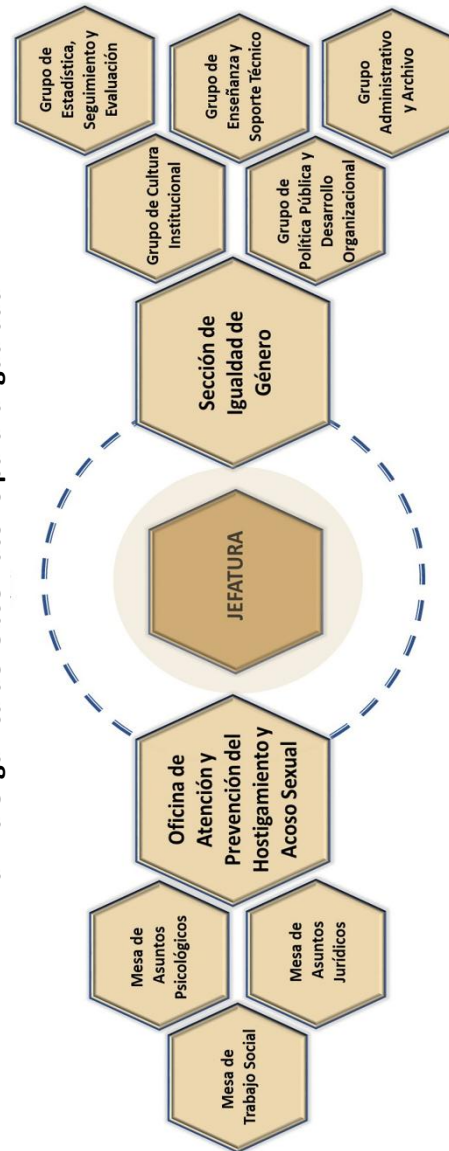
JEFATURA

Oficina de Atención y Prevención del Hostigamiento y Acoso Sexual

Mesa de Asuntos Psicológicos

Mesa de Asuntos Jurídicos

Mesa de Trabajo Social

Sección de Igualdad de Género

Grupo de Cultura Institucional

Grupo de Política Pública y Desarrollo Organizacional

Grupo de Estadística, Seguimiento y Evaluación

Grupo de Enseñanza y Soporte Técnico

Grupo Administrativo y Archivo